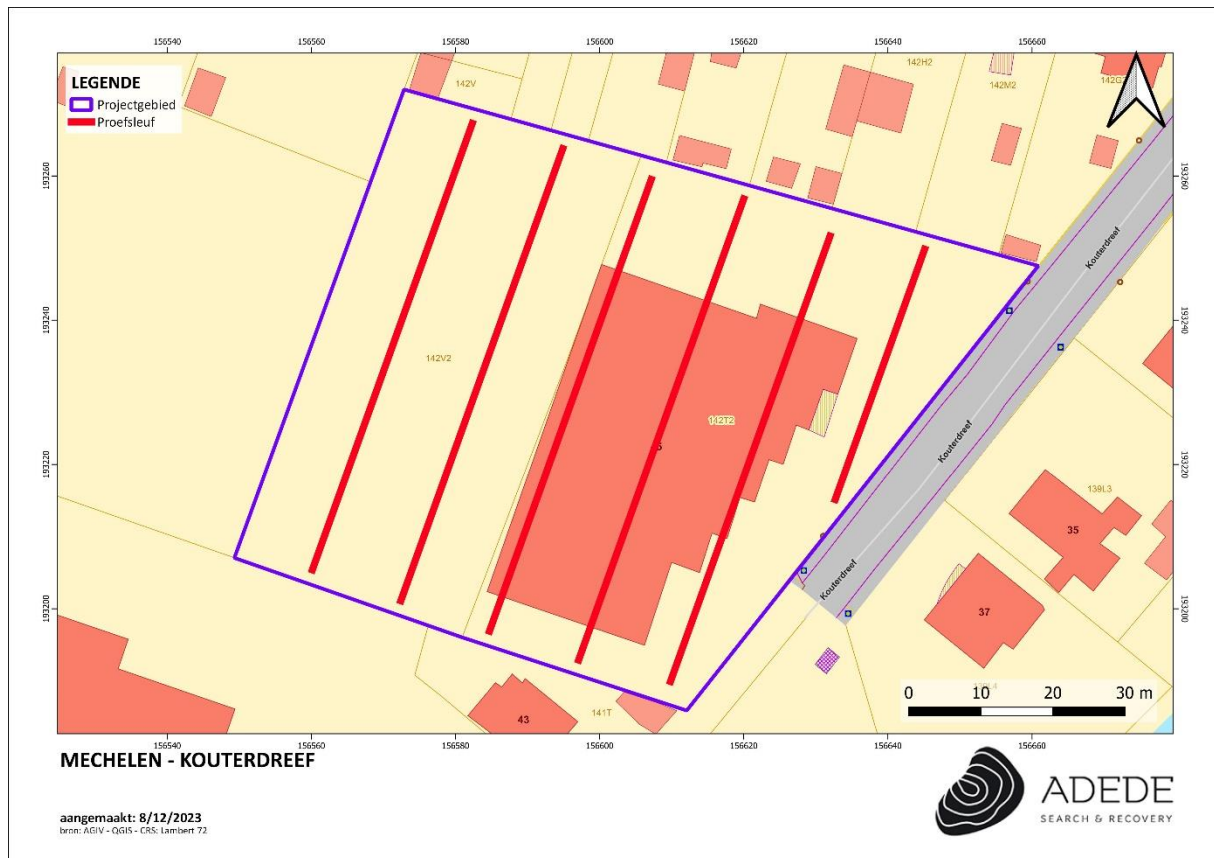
156540 156560 156580 156600 156620 156640 156660

LEGENDE
Projectgebied
Proefsleuf

142V
142H2
142M2
142G
193260
193260
193240
193240
193220
193220
193200
193200
142V2
142T2
5
Kouterdreef
Kouterdreef
Kouterdreef
138L3
35
37
43
141T
0 10 20 30 m

156540 156560 156580 156600 156620 156640 156660

MECHELEN - KOUTERDREEF

aangemaakt: 8/12/2023
bron: AGIV - QGIS - CRS: Lambert 72

ADEDE
SEARCH & RECOVERY